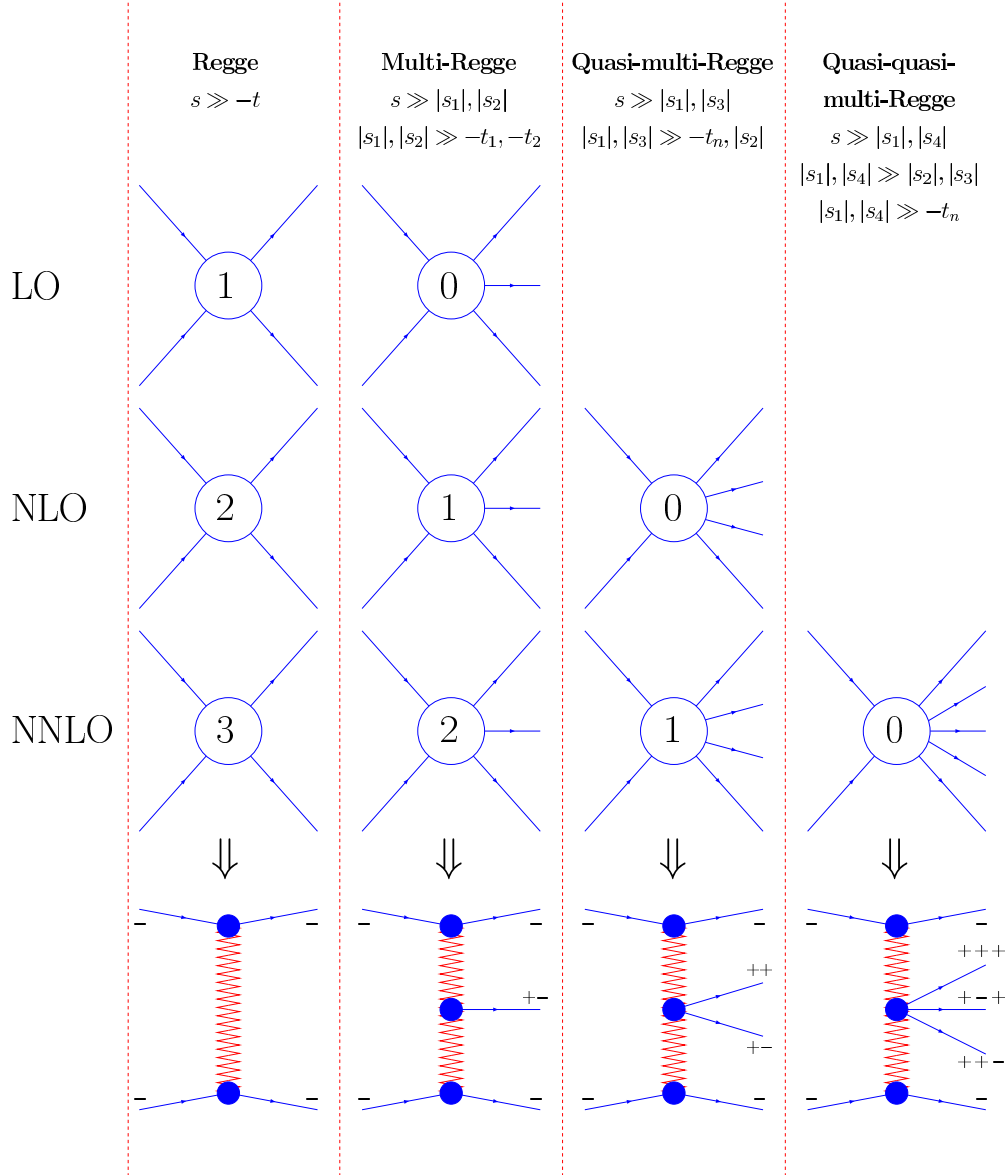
Regge
$s \gg -t$

Multi-Regge
$s \gg |s_1|, |s_2|$
$|s_1|, |s_2| \gg -t_1, -t_2$

Quasi-multi-Regge
$s \gg |s_1|, |s_3|$
$|s_1|, |s_3| \gg -t_n, |s_2|$

Quasi-quasi-multi-Regge
$s \gg |s_1|, |s_4|$
$|s_1|, |s_4| \gg |s_2|, |s_3|$
$|s_1|, |s_4| \gg -t_n$

LO
1
0

NLO
2
1
0

NNLO
3
2
1
0

⇓ ⇓ ⇓ ⇓

− − − −
+−
− − − −

− − ++ +− − −

− − +++ +−+ ++− − −